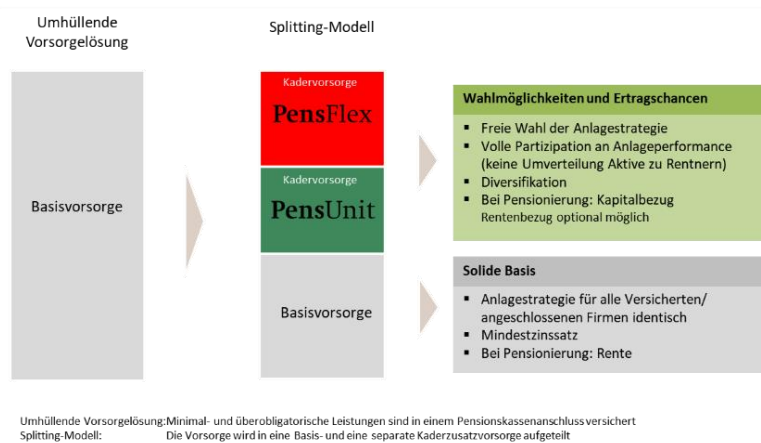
Umhüllende Vorsorgelösung

Splitting-Modell

Basisvorsorge

Kadervorsorge
PensFlex

Kadervorsorge
PensUnit

Basisvorsorge

Wahlmöglichkeiten und Ertragschancen

- Freie Wahl der Anlagestrategie
- Volle Partizipation an Anlageperformance (keine Umverteilung Aktive zu Rentnern)
- Diversifikation
- Bei Pensionierung: Kapitalbezug
Rentenbezug optional möglich

Solide Basis

- Anlagestrategie für alle Versicherten/ angeschlossenen Firmen identisch
- Mindestzinssatz
- Bei Pensionierung: Rente

Umhüllende Vorsorgelösung: Minimal- und überobligatorische Leistungen sind in einem Pensionskassenanschluss versichert
Splitting-Modell: Die Vorsorge wird in eine Basis- und eine separate Kaderzusatzvorsorge aufgeteilt